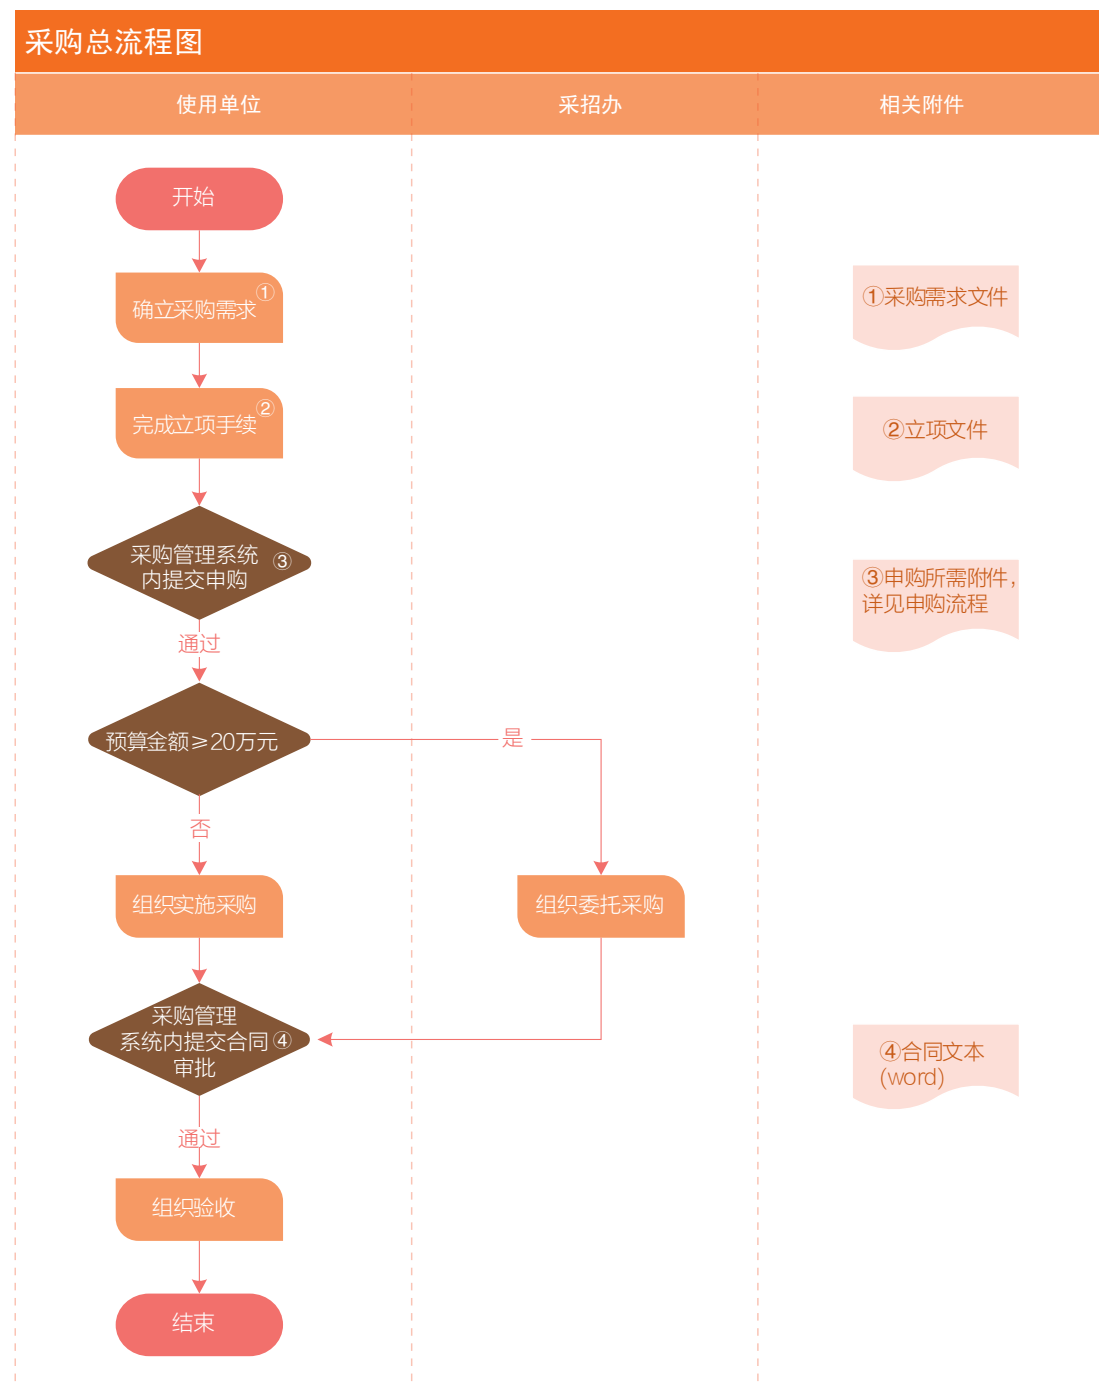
采购总流程图

使用单位

采招办

相关附件

开始

确立采购需求①

完成立项手续②

采购管理系统内提交申购③

通过

预算金额≥20万元

是

否

组织实施采购

组织委托采购

采购管理系统内提交合同④审批

通过

组织验收

结束

①采购需求文件

②立项文件

③申购所需附件，详见申购流程

④合同文本(word)